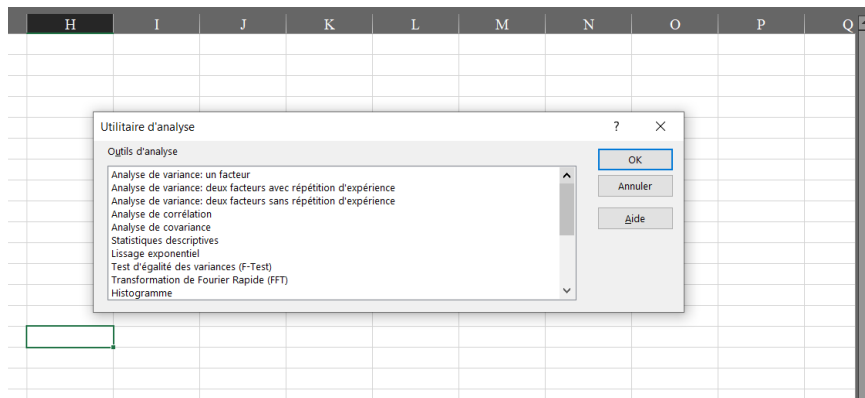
| H | I | J | K | L | M | N | O | P | Q |
|---|---|---|---|---|---|---|---|---|---|

Utilitaire d'analyse

?

×

Outils d'analyse

Analyse de variance: un facteur
Analyse de variance: deux facteurs avec répétition d'expérience
Analyse de variance: deux facteurs sans répétition d'expérience
Analyse de corrélation
Analyse de covariance
Statistiques descriptives
Lissage exponentiel
Test d'égalité des variances (F-Test)
Transformation de Fourier Rapide (FFT)
Histogramme

OK

Annuler

Aide